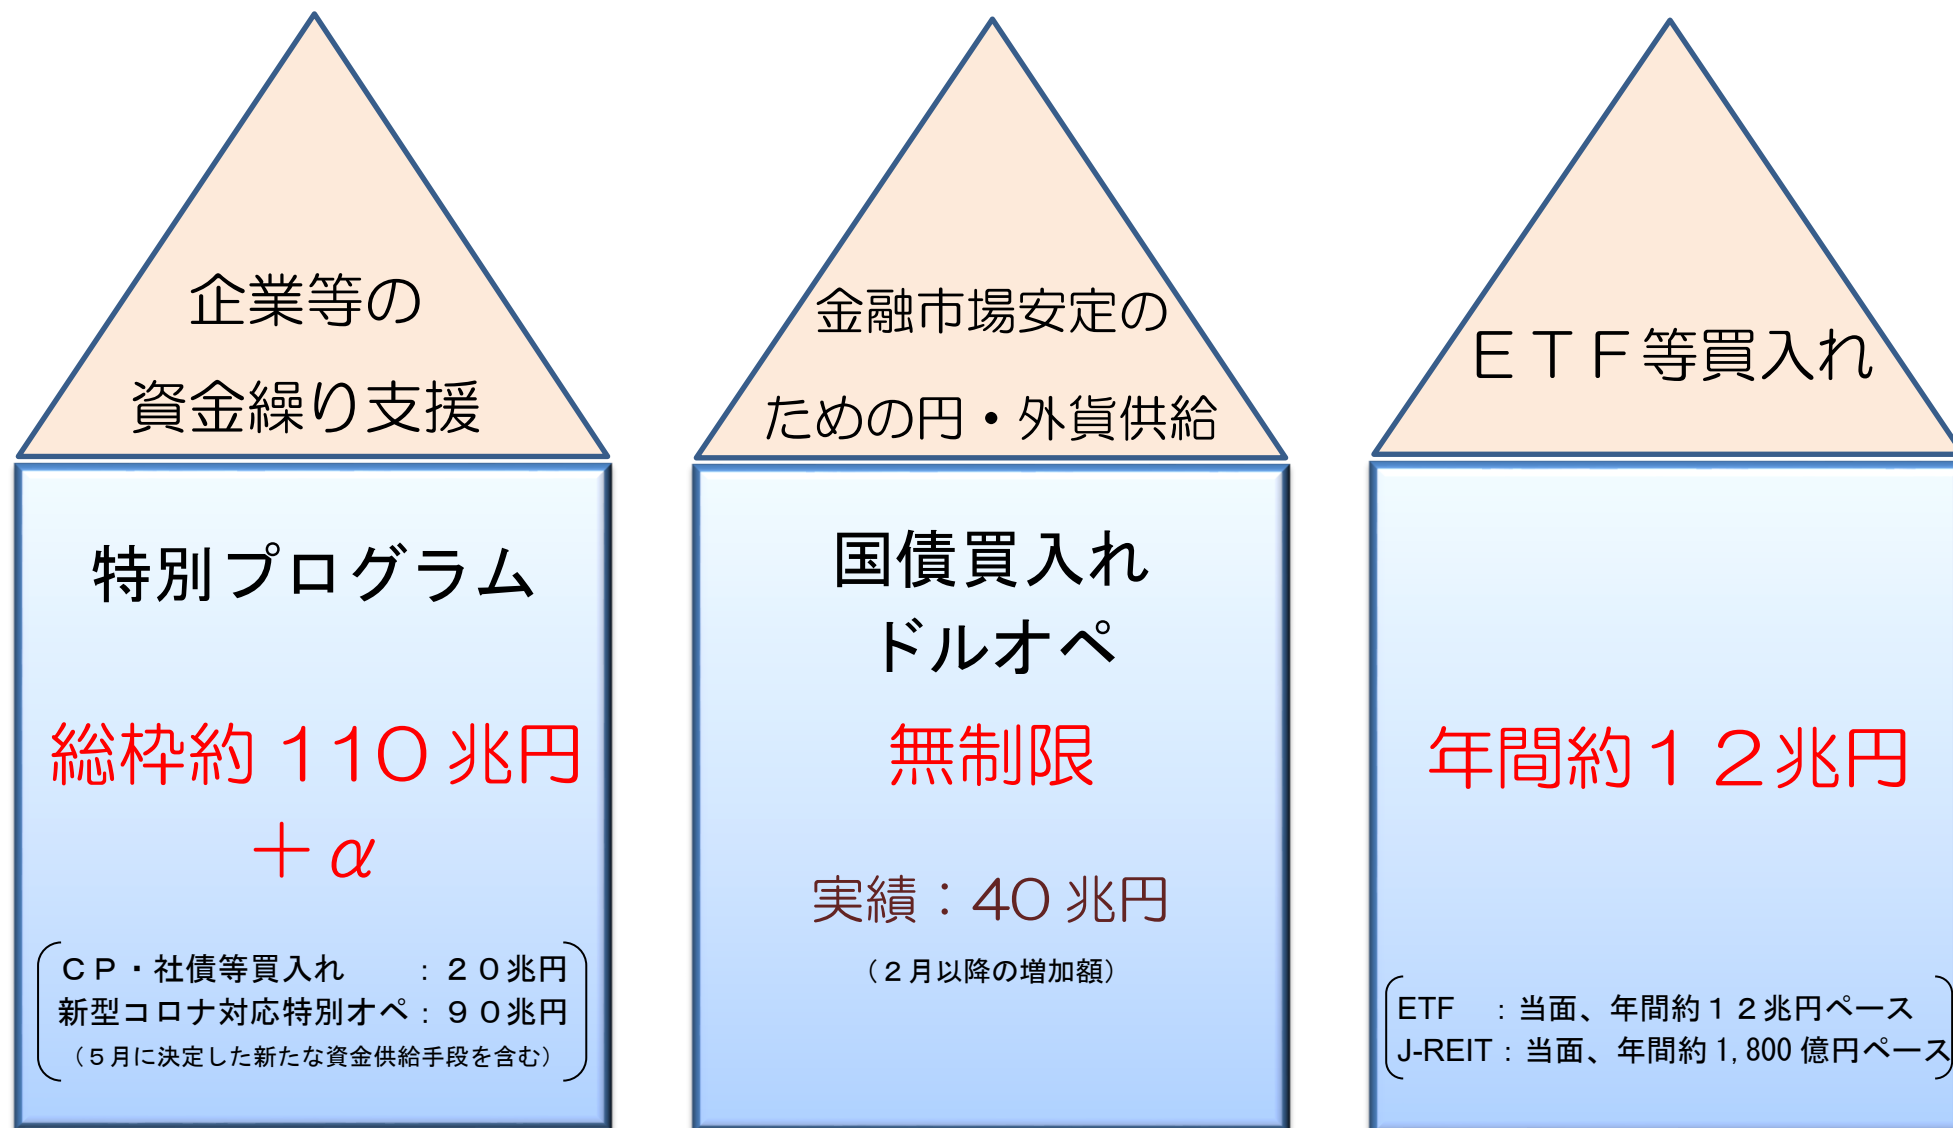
企業等の
資金繰り支援

特別プログラム

総枠約 110 兆円
＋$\alpha$

ＣＰ・社債等買入れ　：２０兆円
新型コロナ対応特別オペ：９０兆円
（５月に決定した新たな資金供給手段を含む）

金融市場安定の
ための円・外貨供給

国債買入れ
ドルオペ

無制限

実績：40 兆円
（２月以降の増加額）

ＥＴＦ等買入れ

年間約１２兆円

ETF　：当面、年間約１２兆円ペース
J-REIT：当面、年間約 1,800 億円ペース